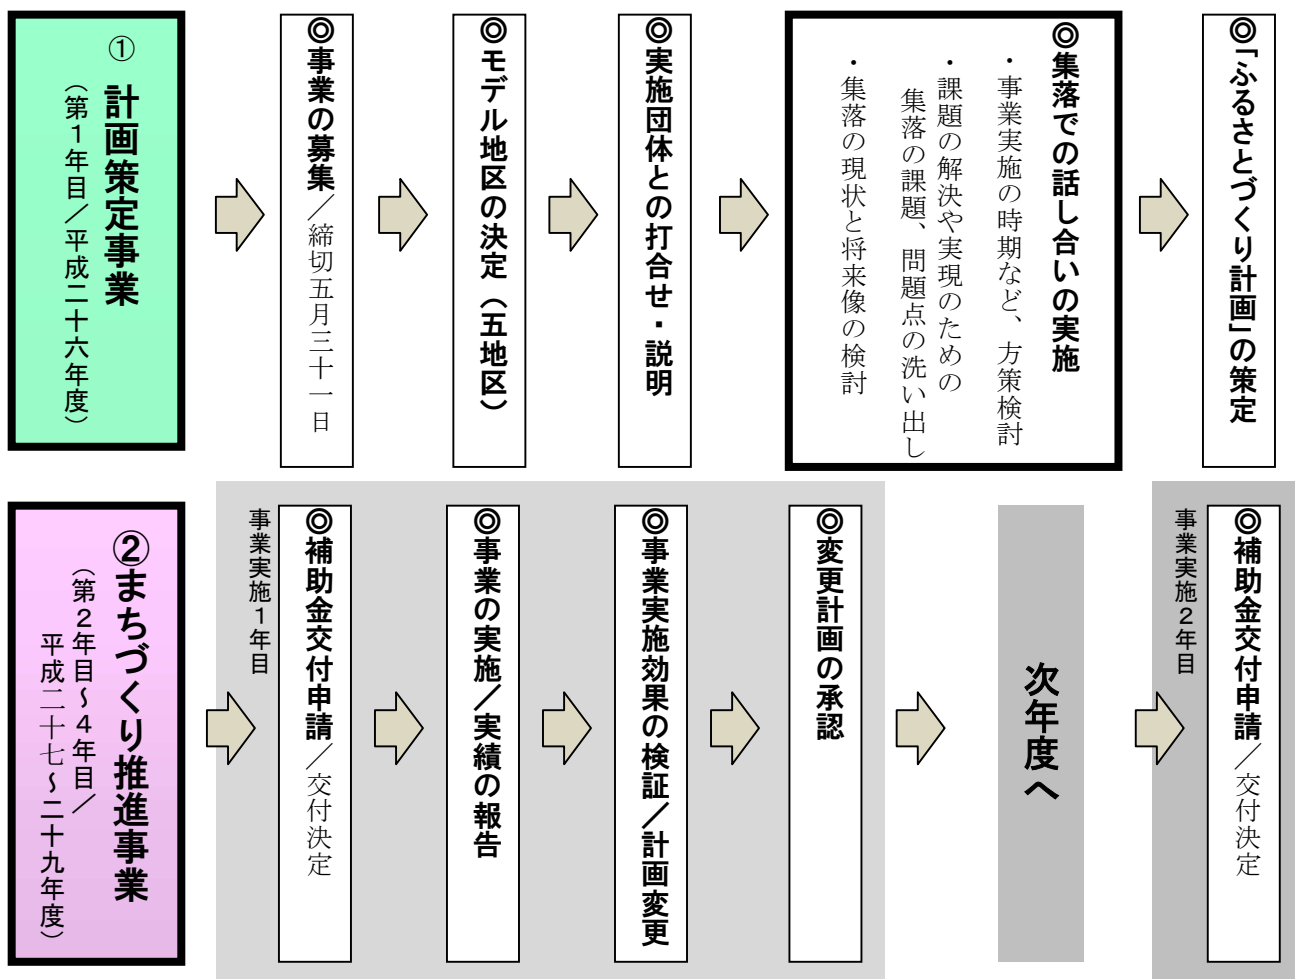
①
計画策定事業
（第１年目／平成二十六年度）

◎事業の募集／締切五月三十一日

◎モデル地区の決定（五地区）

◎実施団体との打合せ・説明

◎集落での話し合いの実施
・事業実施の時期など、方策検討
・課題の解決や実現のための集落の課題、問題点の洗い出し
・集落の現状と将来像の検討

◎「ふるさとづくり計画」の策定

②まちづくり推進事業
（第２年目～４年目／平成二十七～二十九年度）

事業実施１年目

◎補助金交付申請／交付決定

◎事業の実施／実績の報告

◎事業実施効果の検証／計画変更

◎変更計画の承認

次年度へ

事業実施２年目

◎補助金交付申請／交付決定